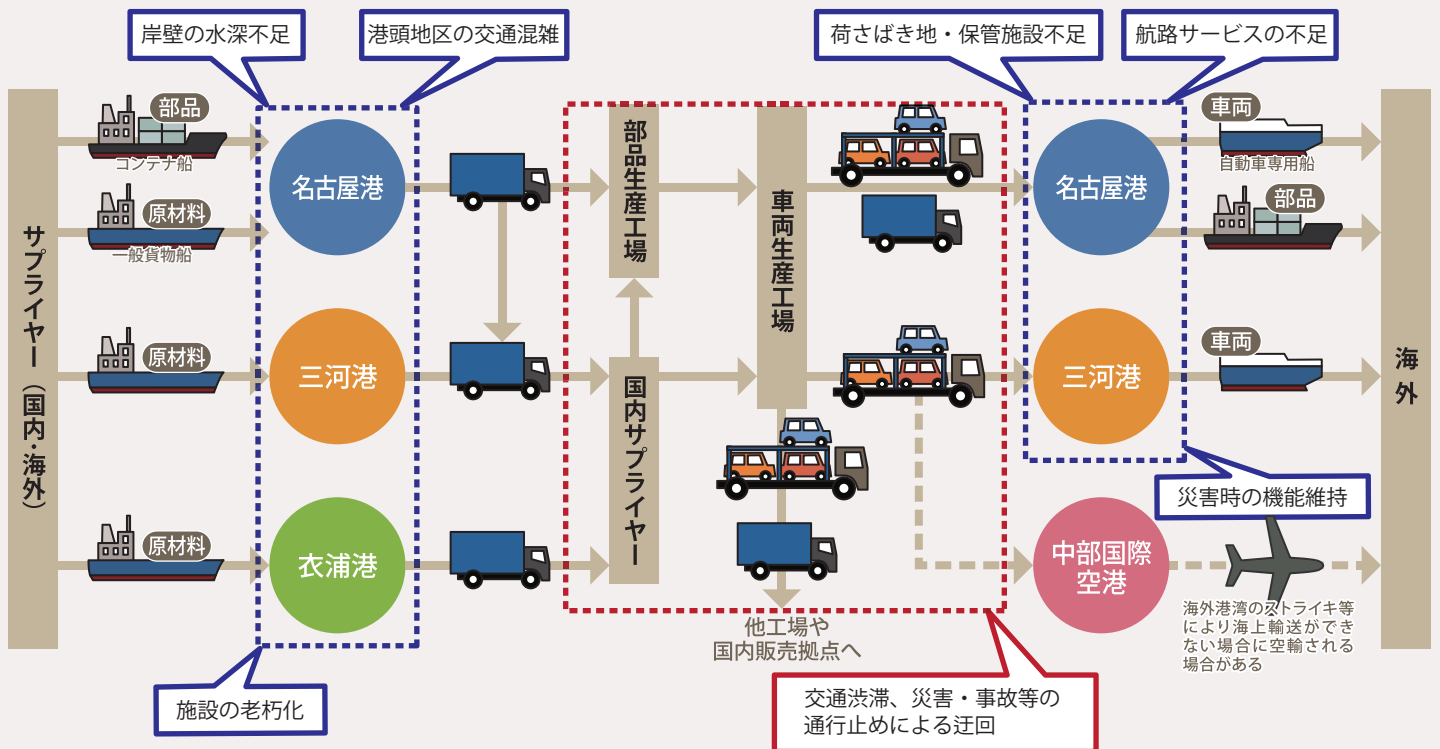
岸壁の水深不足

港頭地区の交通混雑

荷さばき地・保管施設不足

航路サービスの不足

サプライヤー（国内・海外）

部品

コンテナ船

原材料

一般貨物船

原材料

原材料

名古屋港

三河港

衣浦港

部品生産工場

国内サプライヤー

車両生産工場

他工場や国内販売拠点へ

名古屋港

三河港

中部国際空港

車両

自動車専用船

部品

車両

海外

災害時の機能維持

海外港湾のストライキ等により海上輸送ができない場合に空輸される場合がある

施設の老朽化

交通渋滞、災害・事故等の通行止めによる迂回